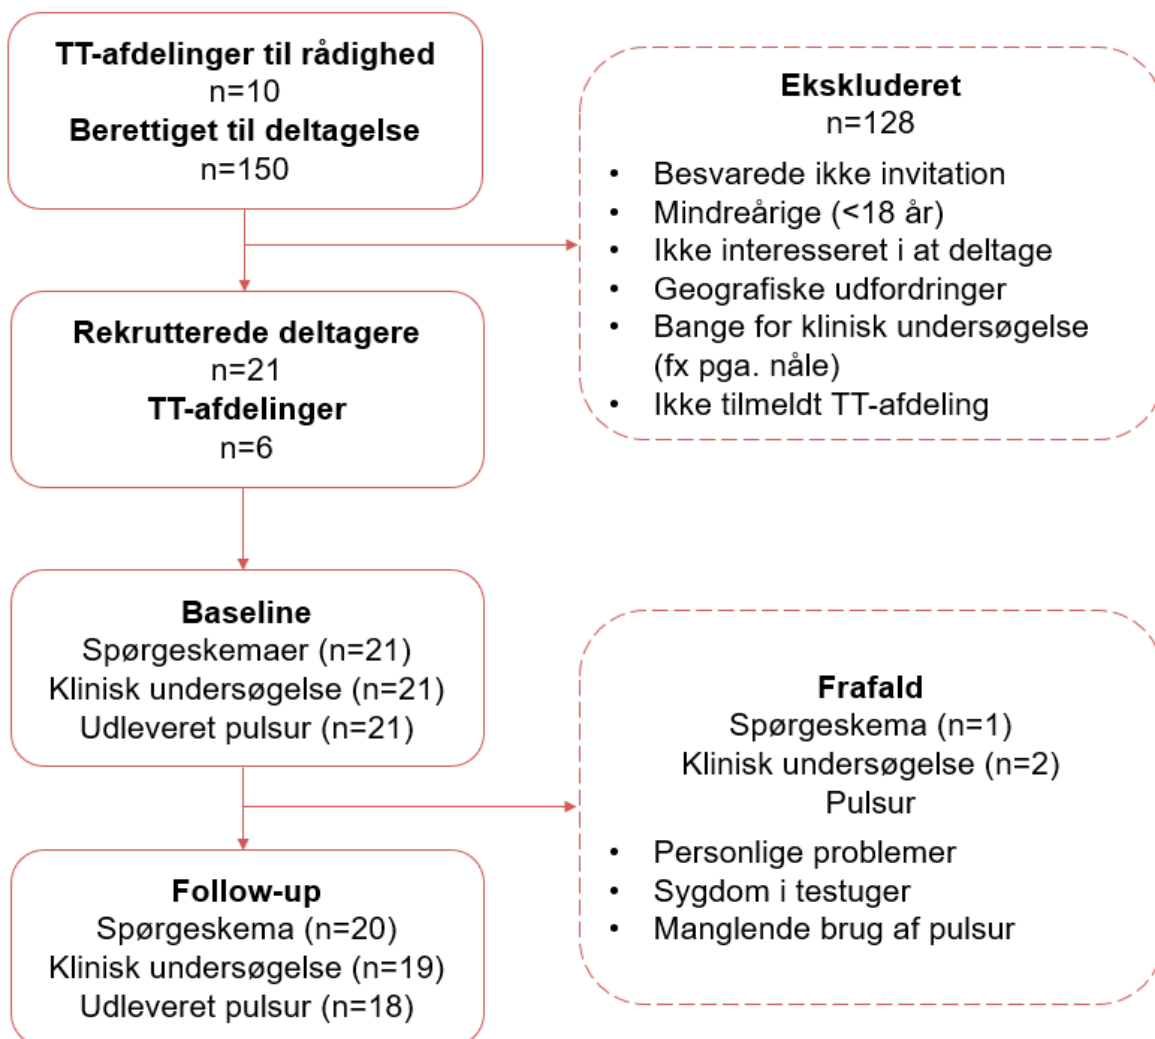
**TT-afdelinger til rådighed**
n=10
**Berettiget til deltagelse**
n=150

**Ekskluderet**
n=128
- Besvarede ikke invitation
- Mindreårige (<18 år)
- Ikke interesseret i at deltage
- Geografiske udfordringer
- Bange for klinisk undersøgelse (fx pga. nåle)
- Ikke tilmeldt TT-afdeling

**Rekrutterede deltagere**
n=21
**TT-afdelinger**
n=6

**Baseline**
Spørgeskemaer (n=21)
Klinisk undersøgelse (n=21)
Udleveret pulsur (n=21)

**Frafald**
Spørgeskema (n=1)
Klinisk undersøgelse (n=2)
Pulsur
- Personlige problemer
- Sygdom i testuger
- Manglende brug af pulsur

**Follow-up**
Spørgeskema (n=20)
Klinisk undersøgelse (n=19)
Udleveret pulsur (n=18)